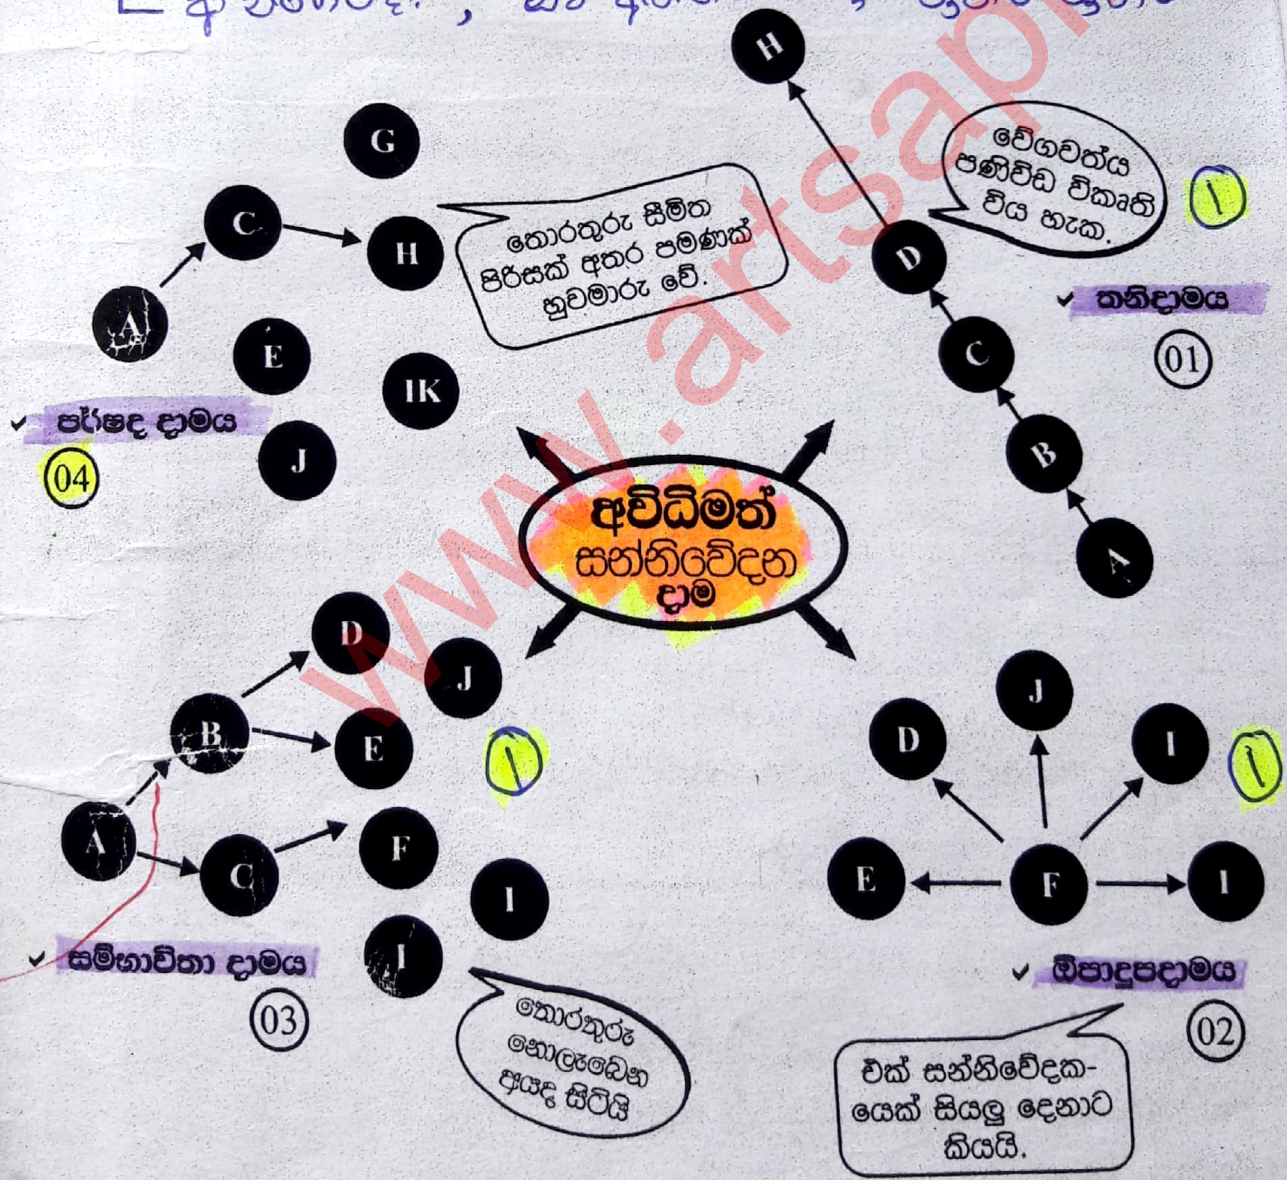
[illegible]

අවිධිමත් සන්නිවේදන දාම

H

වේගවත්ම පණිවිඩ විකෘති විය හැක.

D

තනිදාමය

01

C

B

A

G

C

H

තොරතුරු සීමිත පිරිසක් අතර පමණක් හුවමාරු වේ.

A

E

IK

J

පර්ෂද දාමය

04

D

J

B

E

A

C

F

I

J

සම්භාවිතා දාමය

03

තොරතුරු නොලැබෙන අයද සිටියි

D

J

I

E

F

I

ඕපාදූපදාමය

02

එක් සන්නිවේදකයෙක් සියලු දෙනාට කියයි.

www.artsapi